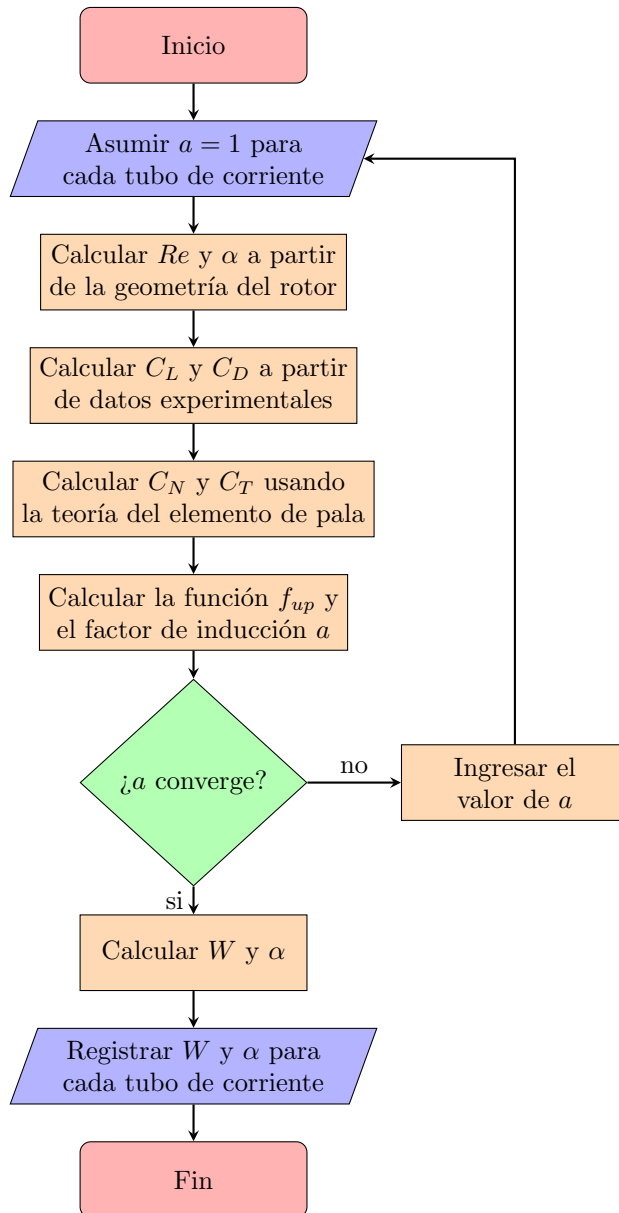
Inicio

Asumir $a = 1$ para cada tubo de corriente

Calcular $Re$ y $\alpha$ a partir de la geometría del rotor

Calcular $C_L$ y $C_D$ a partir de datos experimentales

Calcular $C_N$ y $C_T$ usando la teoría del elemento de pala

Calcular la función $f_{up}$ y el factor de inducción $a$

¿$a$ converge?

no

Ingresar el valor de $a$

si

Calcular $W$ y $\alpha$

Registrar $W$ y $\alpha$ para cada tubo de corriente

Fin